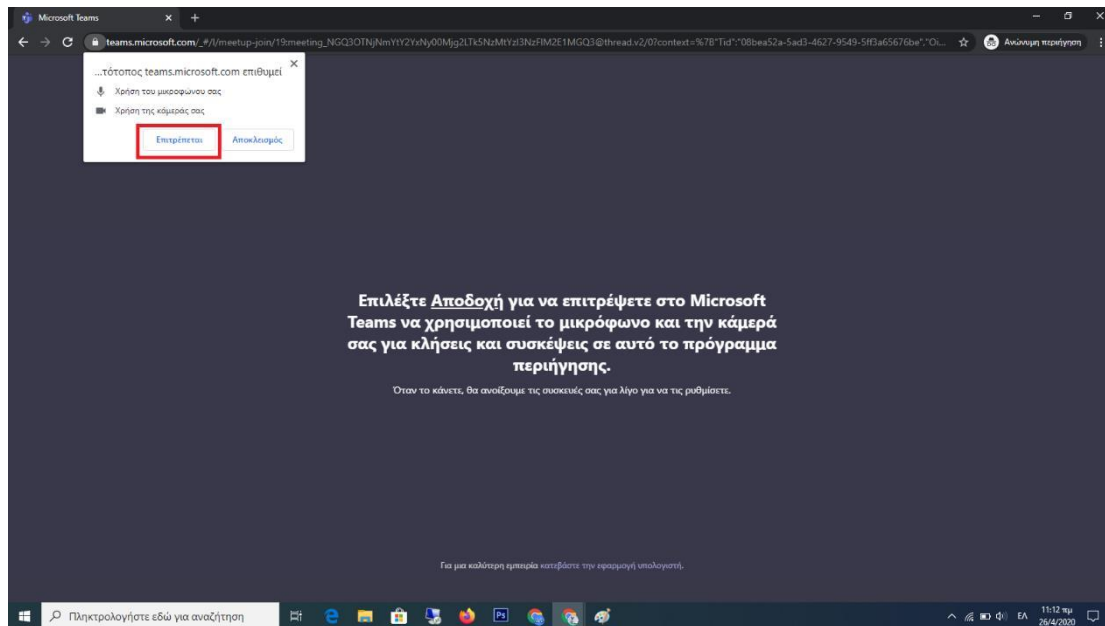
Microsoft Teams

teams.microsoft.com/_#/l/meetup-join/19:meeting_NGQ3OTNjNmYtY2YxNy00Mjg2LTk5NzMtYzI3NzFlM2E1MGQ3@thread.v2/0?context=%7B"Tid":"08bea52a-5ad3-4627-9549-5ff3a65676be","Oi...

Ανώνυμη περιήγηση

...τότοπος teams.microsoft.com επιθυμεί

Χρήση του μικροφώνου σας

Χρήση της κάμεράς σας

Επιτρέπεται

Αποκλεισμός

Επιλέξτε Αποδοχή για να επιτρέψετε στο Microsoft Teams να χρησιμοποιεί το μικρόφωνο και την κάμερά σας για κλήσεις και συσκέψεις σε αυτό το πρόγραμμα περιήγησης.

Όταν το κάνετε, θα ανοίξουμε τις συσκευές σας για λίγο για να τις ρυθμίσετε.

Για μια καλύτερη εμπειρία κατεβάστε την εφαρμογή υπολογιστή.

Πληκτρολογήστε εδώ για αναζήτηση

ΕΛ 11:12 πμ 26/4/2020